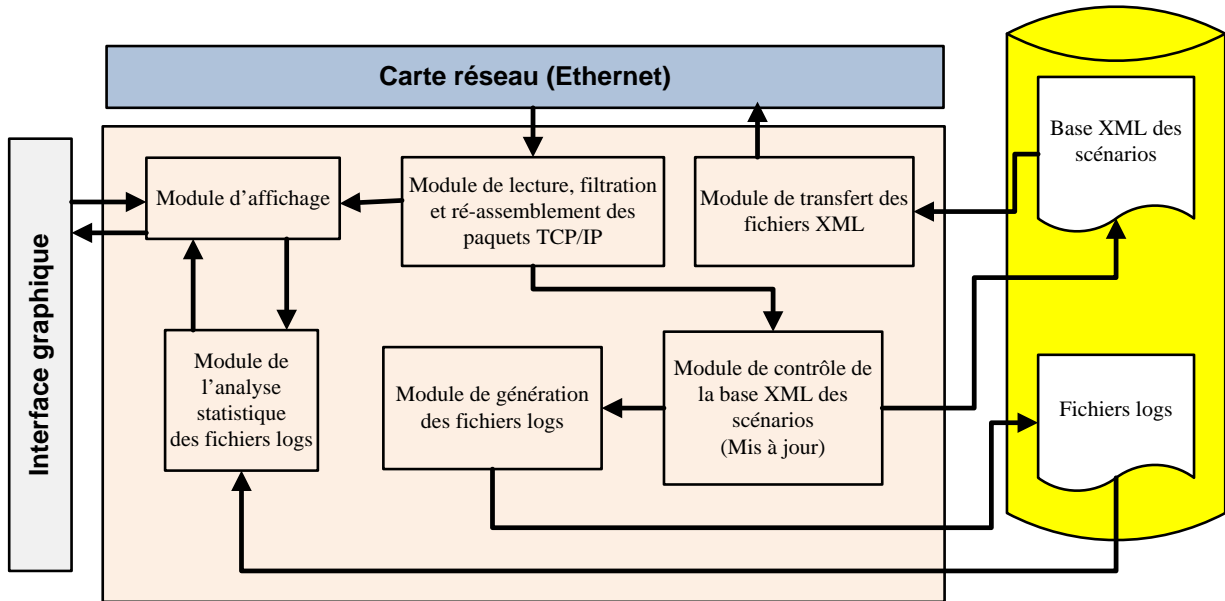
Carte réseau (Ethernet)

Interface graphique

Module d'affichage

Module de lecture, filtration et ré-assemblement des paquets TCP/IP

Module de transfert des fichiers XML

Base XML des scénarios

Module de l'analyse statistique des fichiers logs

Module de génération des fichiers logs

Module de contrôle de la base XML des scénarios (Mis à jour)

Fichiers logs